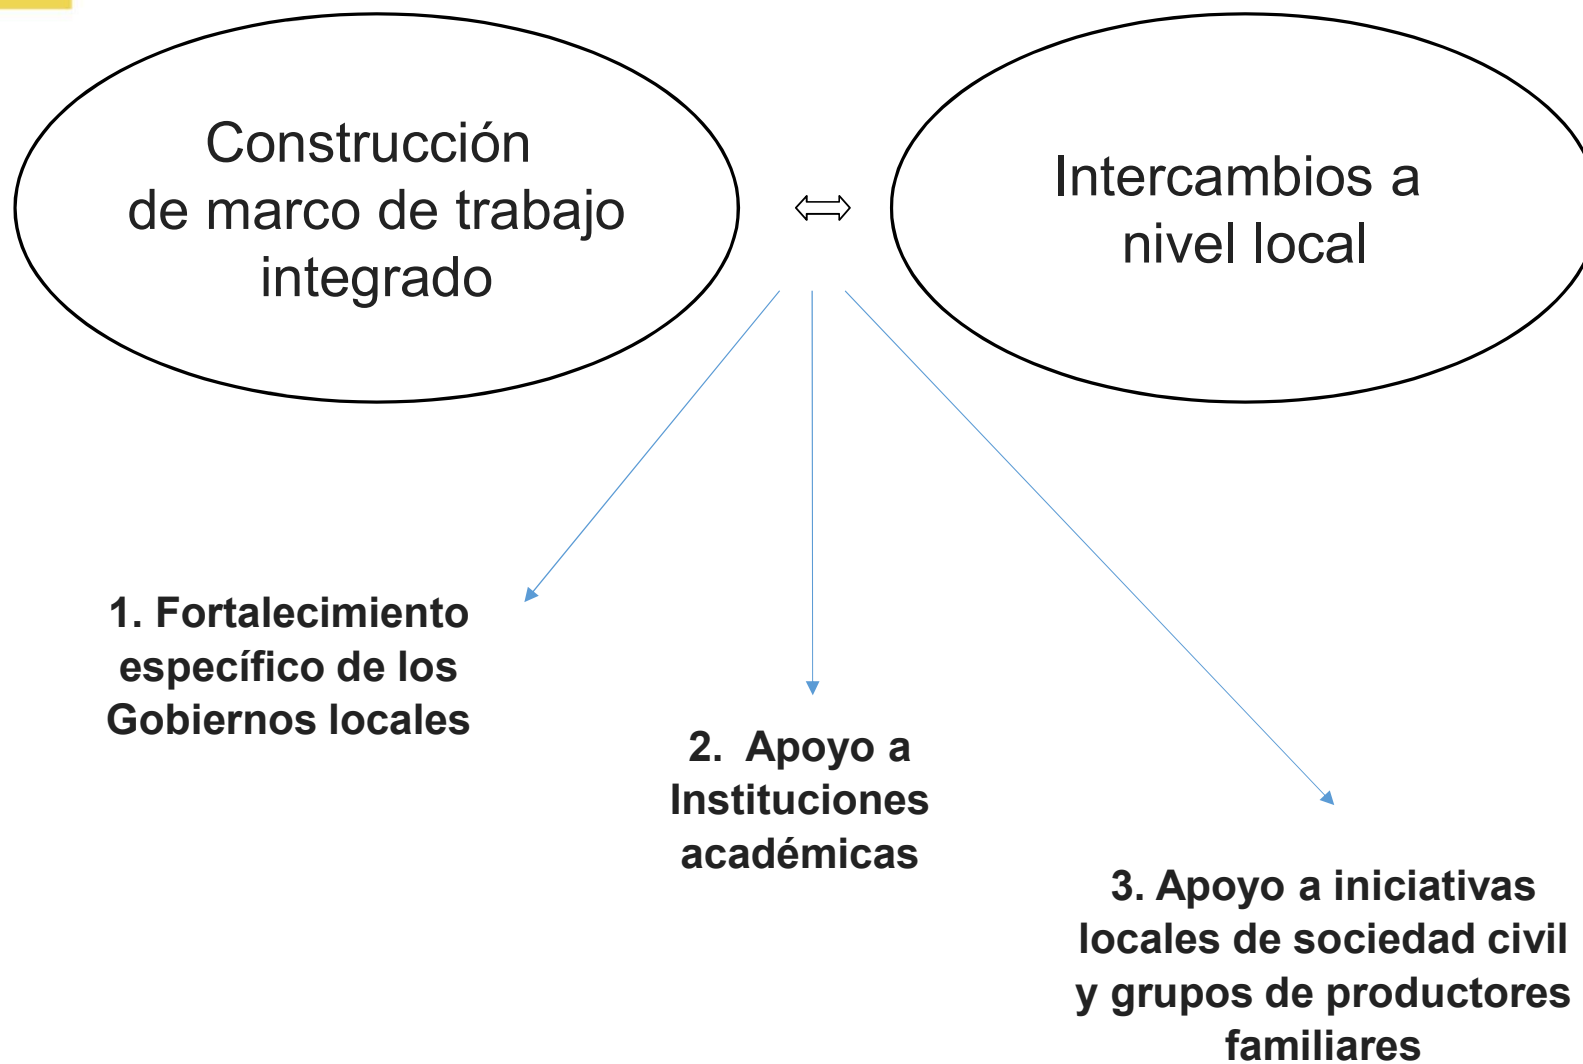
Construcción de marco de trabajo integrado

$\Leftrightarrow$

Intercambios a nivel local

1. Fortalecimiento específico de los Gobiernos locales

2. Apoyo a Instituciones académicas

3. Apoyo a iniciativas locales de sociedad civil y grupos de productores familiares